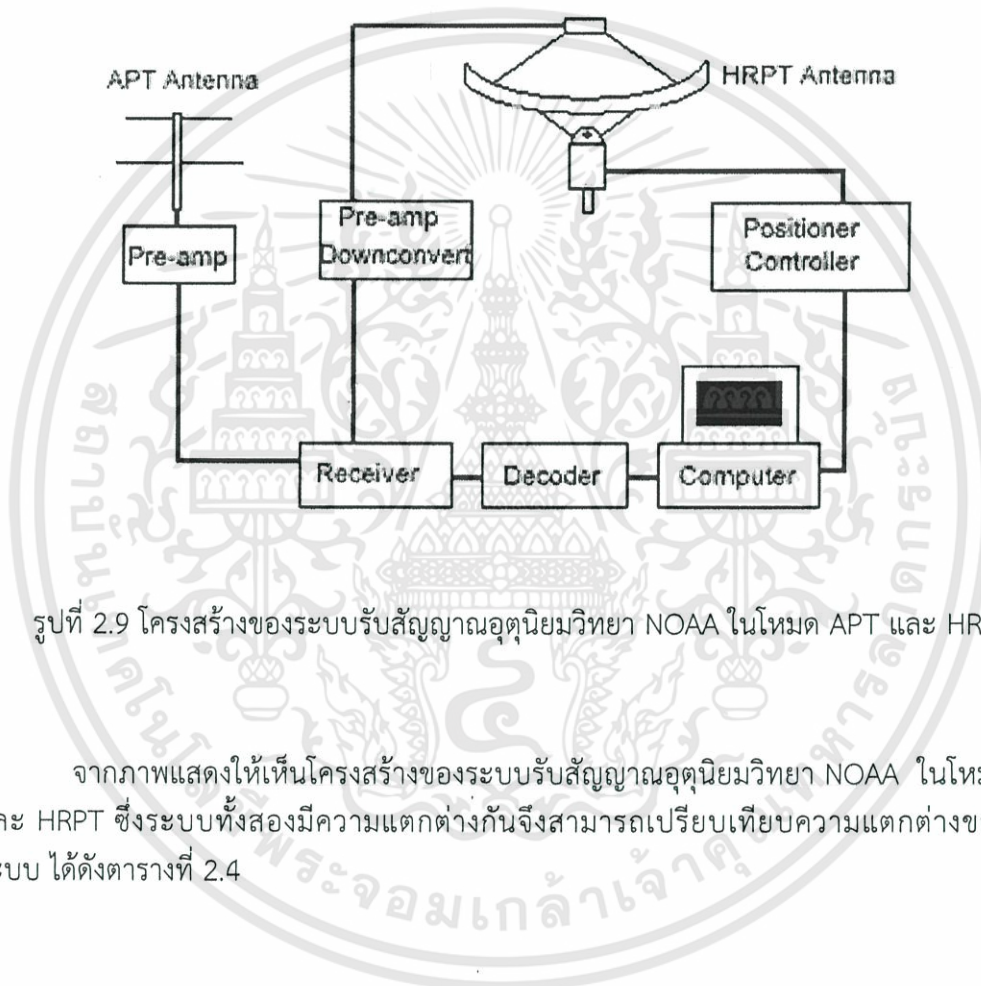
APT Antenna

HRPT Antenna

Pre-amp

Pre-amp Downconvert

Positioner Controller

Receiver

Decoder

Computer

รูปที่ 2.9 โครงสร้างของระบบรับสัญญาณอุตุนิยมวิทยา NOAA ในโหมด APT และ HR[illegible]

จากภาพแสดงให้เห็นโครงสร้างของระบบรับสัญญาณอุตุนิยมวิทยา NOAA ในโห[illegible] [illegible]ละ HRPT ซึ่งระบบทั้งสองมีความแตกต่างกันจึงสามารถเปรียบเทียบความแตกต่างข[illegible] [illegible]ระบบ ได้ดังตารางที่ 2.4

พระจอมเกล้าเจ้าคุณทหาร